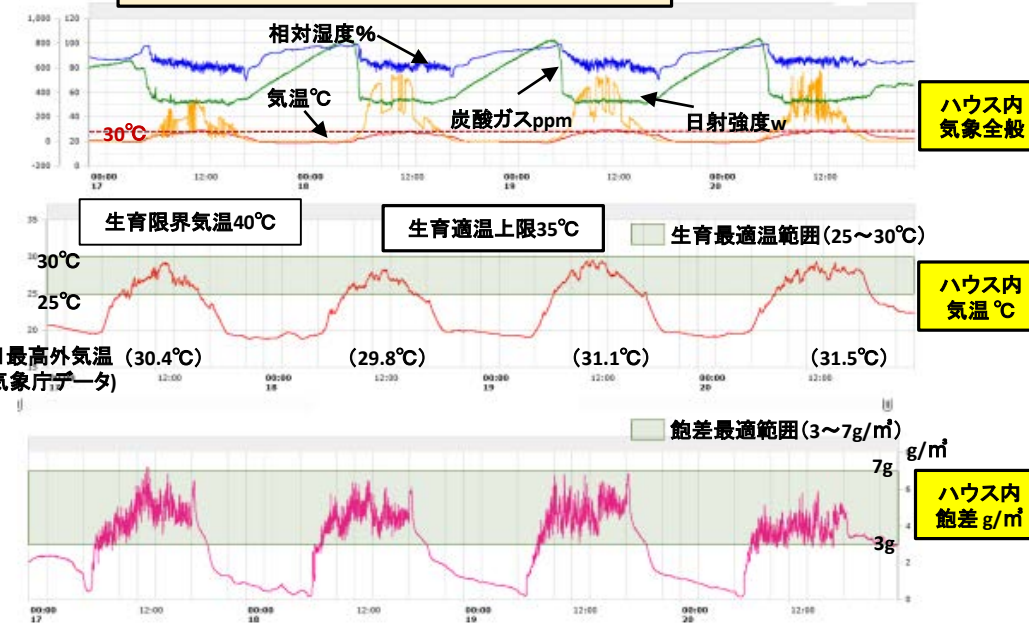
1,000 800 600 400 200 0 -200
120 100 80 60 40 20 0 -20

相対湿度%

気温℃

30℃

炭酸ガスppm

日射強度w

ハウス内
気象全般

00:00 17 12:00 00:00 18 12:00 00:00 19 12:00 00:00 20 12:00

生育限界気温40℃

生育適温上限35℃

生育最適温範囲(25〜30℃)

35 30 25 20

30℃

25℃

ハウス内
気温 ℃

最高外気温 (30.4℃)
気象庁データ)

(29.8℃)

(31.1℃)

(31.5℃)

12:00 00:00 18 12:00 00:00 19 12:00 00:00 20 12:00

飽差最適範囲(3〜7g/㎥)

g/㎥

7g

3g

ハウス内
飽差 g/㎥

00:00 17 12:00 00:00 18 12:00 00:00 19 12:00 00:00 20 12:00